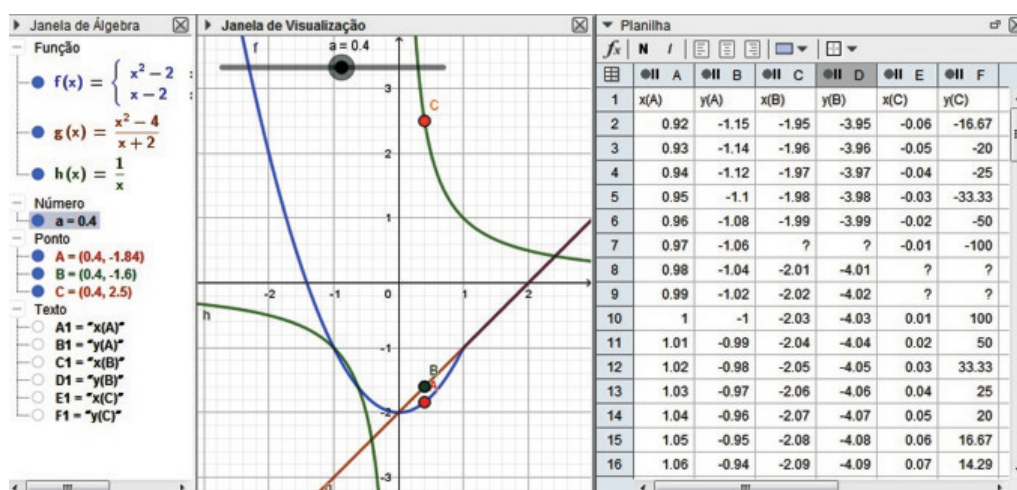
Janela de Álgebra

Função

$f(x) = \begin{cases} x^2 - 2 \\ x - 2 \end{cases}$

$g(x) = \frac{x^2 - 4}{x + 2}$

$h(x) = \frac{1}{x}$

Número

a = 0.4

Ponto

A = (0.4, -1.84)

B = (0.4, -1.6)

C = (0.4, 2.5)

Texto

A1 = "x(A)"

B1 = "y(A)"

C1 = "x(B)"

D1 = "y(B)"

E1 = "x(C)"

F1 = "y(C)"

Janela de Visualização

a = 0.4

f

C

3

2

1

-2

-1

0

1

2

h

-1

B

A

-2

-3

Planilha

N I

| | A | B | C | D | E | F |
|---|---|---|---|---|---|---|
| 1 | x(A) | y(A) | x(B) | y(B) | x(C) | y(C) |
| 2 | 0.92 | -1.15 | -1.95 | -3.95 | -0.06 | -16.67 |
| 3 | 0.93 | -1.14 | -1.96 | -3.96 | -0.05 | -20 |
| 4 | 0.94 | -1.12 | -1.97 | -3.97 | -0.04 | -25 |
| 5 | 0.95 | -1.1 | -1.98 | -3.98 | -0.03 | -33.33 |
| 6 | 0.96 | -1.08 | -1.99 | -3.99 | -0.02 | -50 |
| 7 | 0.97 | -1.06 | ? | ? | -0.01 | -100 |
| 8 | 0.98 | -1.04 | -2.01 | -4.01 | ? | ? |
| 9 | 0.99 | -1.02 | -2.02 | -4.02 | ? | ? |
| 10 | 1 | -1 | -2.03 | -4.03 | 0.01 | 100 |
| 11 | 1.01 | -0.99 | -2.04 | -4.04 | 0.02 | 50 |
| 12 | 1.02 | -0.98 | -2.05 | -4.05 | 0.03 | 33.33 |
| 13 | 1.03 | -0.97 | -2.06 | -4.06 | 0.04 | 25 |
| 14 | 1.04 | -0.96 | -2.07 | -4.07 | 0.05 | 20 |
| 15 | 1.05 | -0.95 | -2.08 | -4.08 | 0.06 | 16.67 |
| 16 | 1.06 | -0.94 | -2.09 | -4.09 | 0.07 | 14.29 |